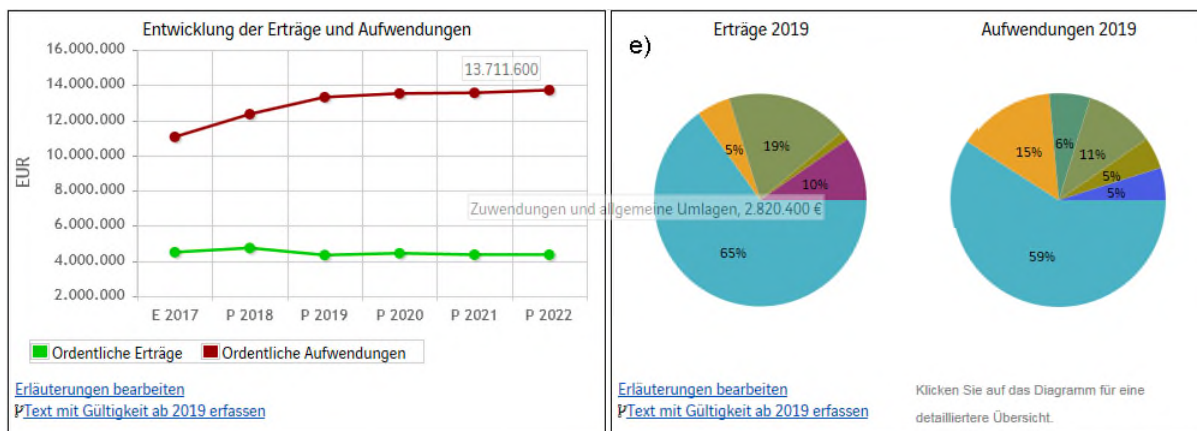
Entwicklung der Erträge und Aufwendungen

16.000.000
14.000.000
12.000.000
10.000.000
8.000.000
6.000.000
4.000.000
2.000.000

EUR

13.711.600

E 2017 P 2018 P 2019 P 2020 P 2021 P 2022

Ordentliche Erträge Ordentliche Aufwendungen

Erläuterungen bearbeiten
Text mit Gültigkeit ab 2019 erfassen

e)

Erträge 2019

5%
19%
10%
65%

Zuwendungen und allgemeine Umlagen, 2.820.400 €

Aufwendungen 2019

6%
15%
11%
5%
5%
59%

Erläuterungen bearbeiten
Text mit Gültigkeit ab 2019 erfassen

Klicken Sie auf das Diagramm für eine detailliertere Übersicht.